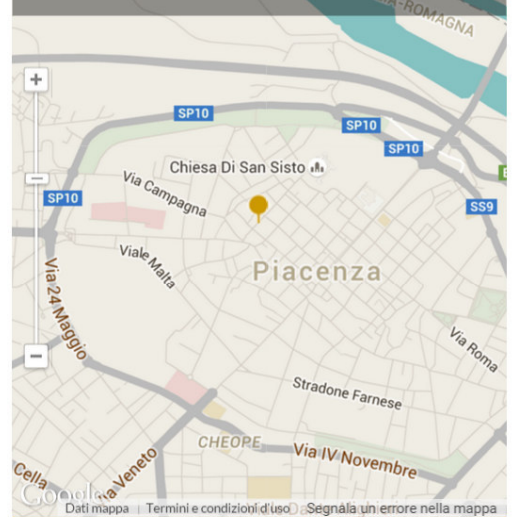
A-ROMAGNA
+
SP10
SP10
SP10
Chiesa Di San Sisto
Via Campagna
SP10
SS9
Viale Malta
Piacenza
Via 24 Maggio
Via Roma
−
Stradone Farnese
CHEOPE
Via IV Novembre
Cella
Via Veneto
Google
Dati mappa
Termini e condizioni d'uso
Segnala un errore nella mappa